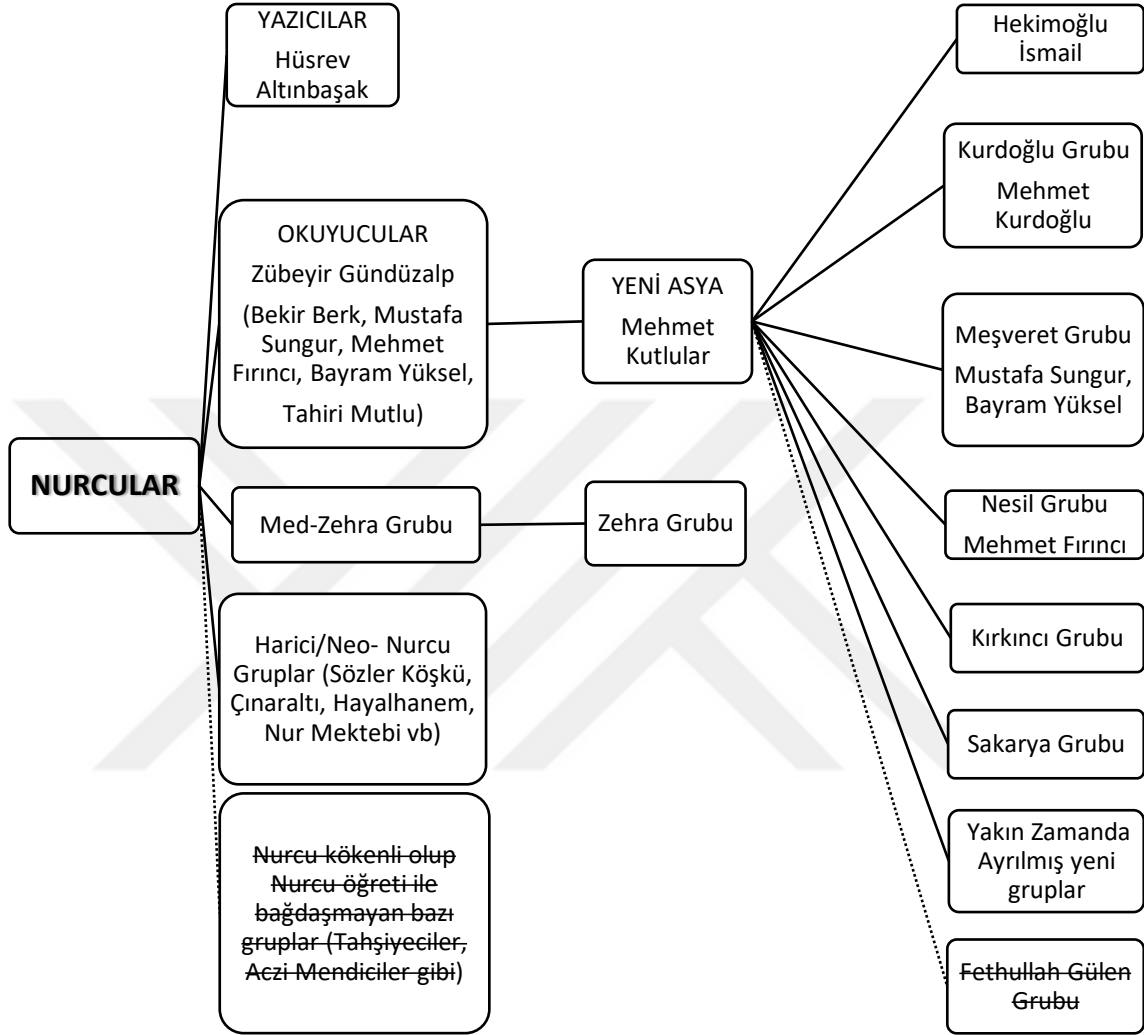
NURCULAR

YAZICILAR
Hüsrev Altınbaşak

OKUYUCULAR
Zübeyir Gündüzalp
(Bekir Berk, Mustafa Sungur, Mehmet Fırıncı, Bayram Yüksel, Tahiri Mutlu)

Med-Zehra Grubu

Harici/Neo- Nurcu Gruplar (Sözler Köşkü, Çınaraltı, Hayalhanem, Nur Mektebi vb)

~~Nurcu kökenli olup Nurcu öğreti ile bağdaşmayan bazı gruplar (Tahşiyeciler, Aczi Mendiciler gibi~~)

YENİ ASYA
Mehmet Kutlular

Zehra Grubu

Hekimoğlu İsmail

Kurdoğlu Grubu
Mehmet Kurdoğlu

Meşveret Grubu
Mustafa Sungur, Bayram Yüksel

Nesil Grubu
Mehmet Fırıncı

Kırkıncı Grubu

Sakarya Grubu

Yakın Zamanda Ayrılmış yeni gruplar

~~Fethullah Gülen Grubu~~